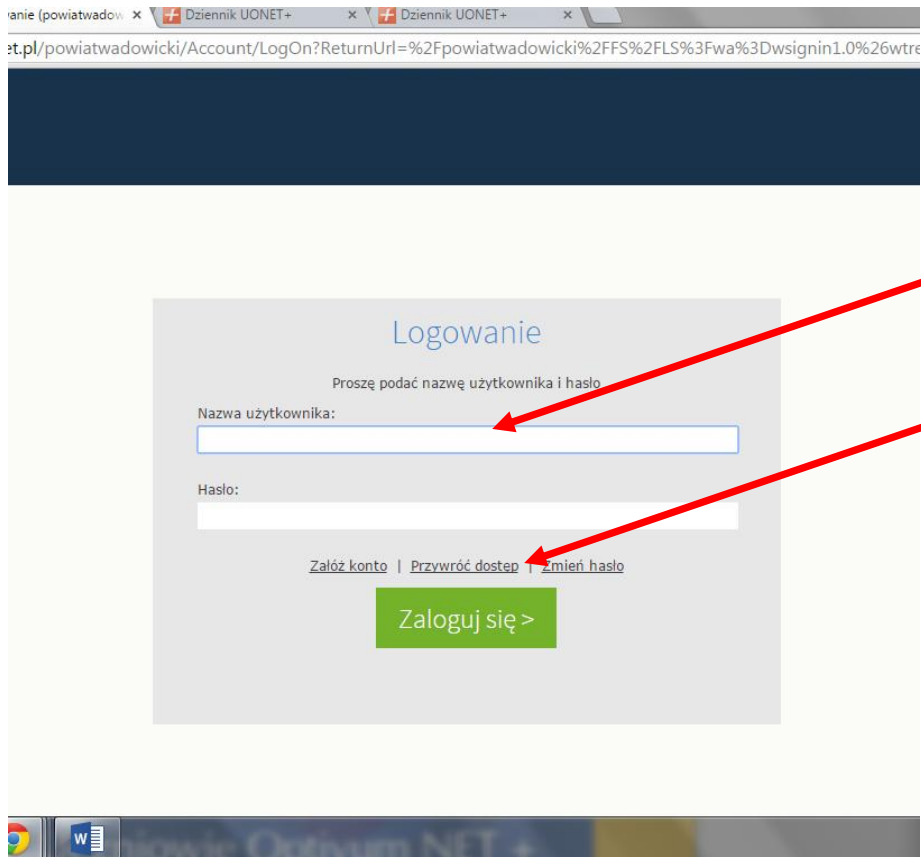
vanie (powiatwadow ×
Dziennik UONET+ ×
Dziennik UONET+ ×

et.pl/powiatwadowicki/Account/LogOn?ReturnUrl=%2Fpowiatwadowicki%2FFS%2FLS%3Fwa%3Dwsignin1.0%26wtre

Logowanie

Proszę podać nazwę użytkownika i hasło

Nazwa użytkownika:

Hasło:

Załóż konto | Przywróć dostęp | Zmień hasło

Zaloguj się >

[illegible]